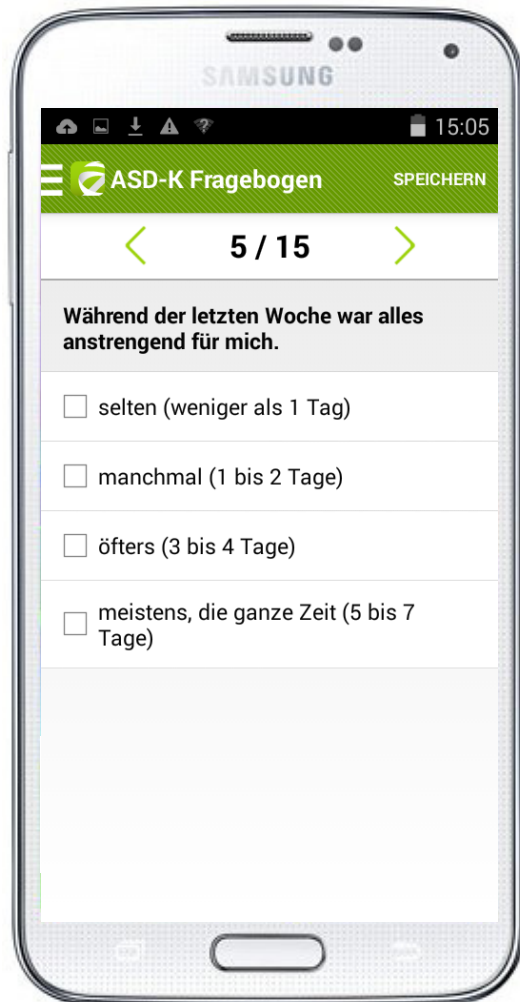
SAMSUNG

15:05

ASD-K Fragebogen SPEICHERN

5 / 15

Während der letzten Woche war alles anstrengend für mich.

selten (weniger als 1 Tag)

manchmal (1 bis 2 Tage)

öfters (3 bis 4 Tage)

meistens, die ganze Zeit (5 bis 7 Tage)